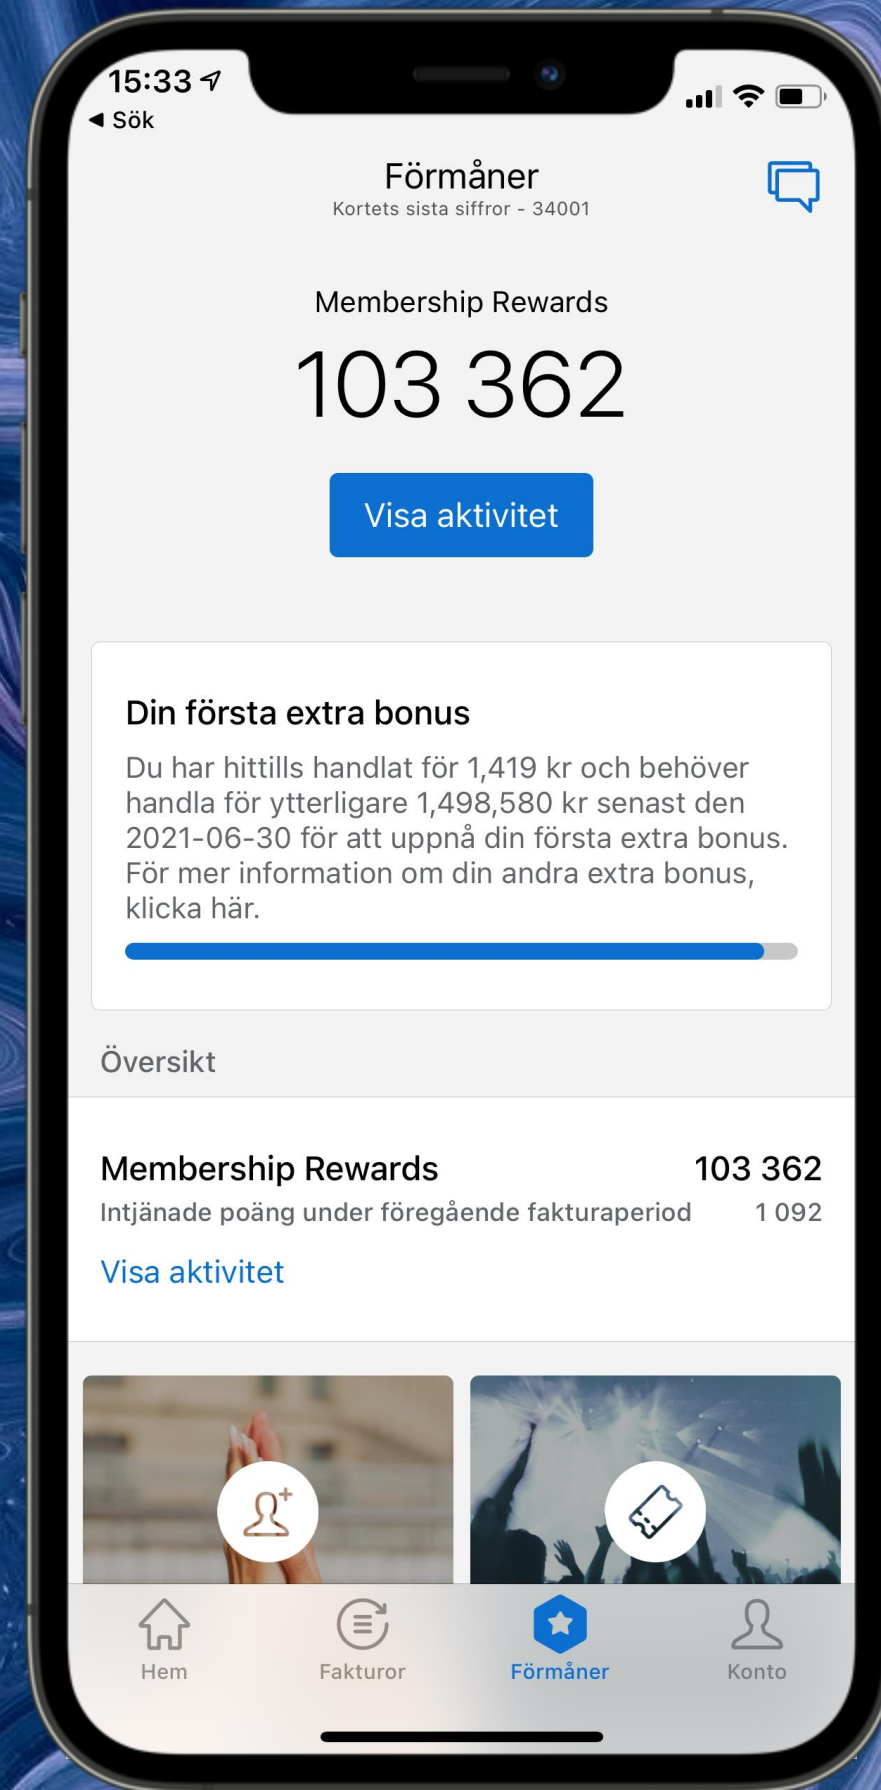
15:33
◀ Sök

Förmåner
Kortets sista siffror - 34001

Membership Rewards
103 362

Visa aktivitet

Din första extra bonus
Du har hittills handlat för 1,419 kr och behöver handla för ytterligare 1,498,580 kr senast den 2021-06-30 för att uppnå din första extra bonus. För mer information om din andra extra bonus, klicka här.

Översikt

Membership Rewards 103 362
Intjänade poäng under föregående fakturaperiod 1 092
Visa aktivitet

Hem
Fakturor
Förmåner
Konto